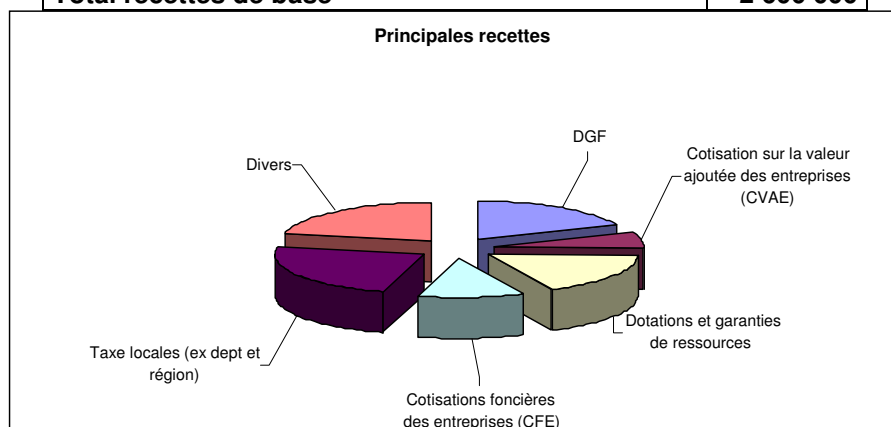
| Total recettes de base | 2 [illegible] |
|---|---|

Principales recettes

DGF

Cotisation sur la valeur ajoutée des entreprises (CVAE)

Divers

Dotations et garanties de ressources

Taxe locales (ex dept et région)

Cotisations foncières des entreprises (CFE)